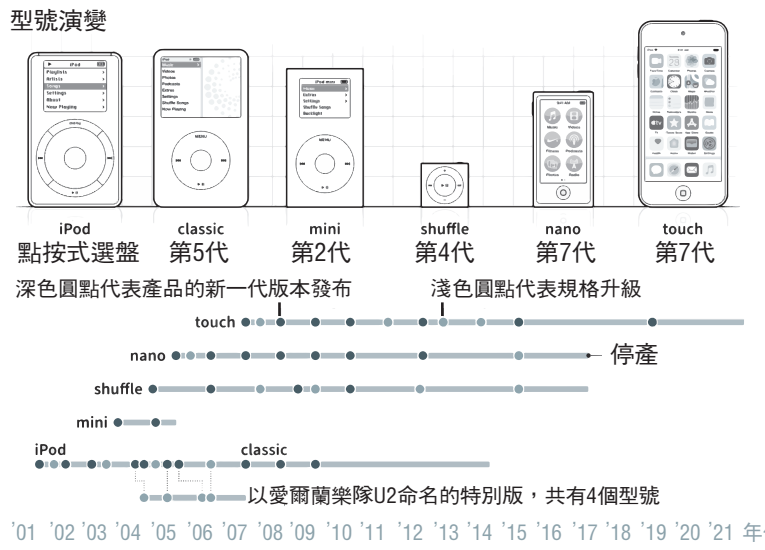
型號演變

iPod
點按式選盤

classic
第5代

mini
第2代

shuffle
第4代

nano
第7代

touch
第7代

深色圓點代表產品的新一代版本發布

淺色圓點代表規格升級

touch

nano

停產

shuffle

mini

iPod

classic

以愛爾蘭樂隊U2命名的特別版，共有4個型號

'01 '02 '03 '04 '05 '06 '07 '08 '09 '10 '11 '12 '13 '14 '15 '16 '17 '18 '19 '20 '21 年